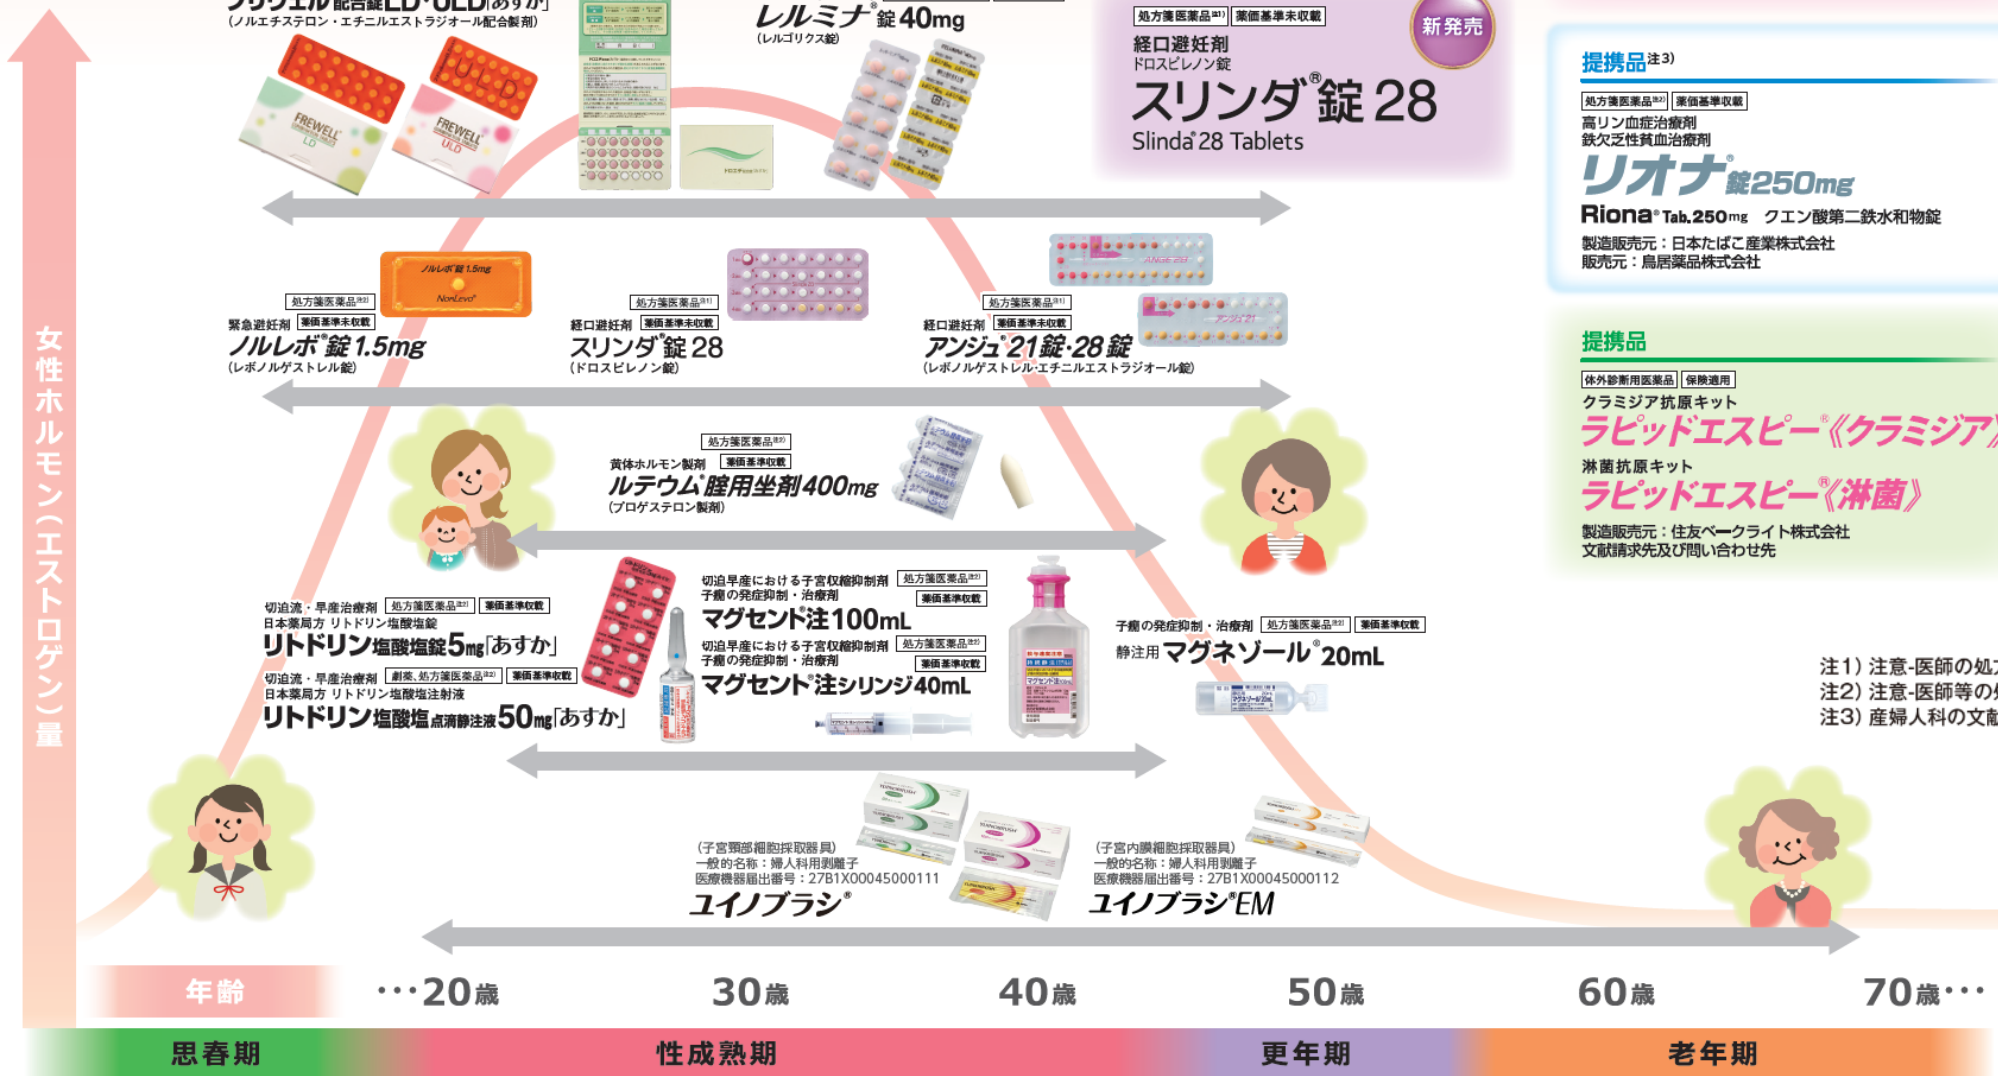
フリウェル配合錠LD・ULD「あすか」
(ノルエチステロン・エチニルエストラジオール配合製剤)

レルミナ®錠40mg
(レルゴリクス錠)

処方箋医薬品注1) 薬価基準未収載
新発売
経口避妊剤
ドロスピレノン錠
スリンダ®錠28
Slinda® 28 Tablets

提携品注3)
処方箋医薬品注2) 薬価基準収載
高リン血症治療剤
鉄欠乏性貧血治療剤
リオナ®錠250mg
Riona® Tab.250mg クエン酸第二鉄水和物錠
製造販売元：日本たばこ産業株式会社
販売元：鳥居薬品株式会社

処方箋医薬品注2)
緊急避妊剤 薬価基準未収載
ノルレボ®錠1.5mg
(レボノルゲストレル錠)

処方箋医薬品注1)
経口避妊剤 薬価基準未収載
スリンダ®錠28
(ドロスピレノン錠)

処方箋医薬品注1)
経口避妊剤 薬価基準未収載
アンジュ®21錠・28錠
(レボノルゲストレル・エチニルエストラジオール錠)

提携品
体外診断用医薬品 保険適用
クラミジア抗原キット
ラピッドエスピー®《クラミジア》
淋菌抗原キット
ラピッドエスピー®《淋菌》
製造販売元：住友ベークライト株式会社
文献請求先及び問い合わせ先

女性ホルモン(エストロゲン)量

処方箋医薬品注2)
黄体ホルモン製剤 薬価基準収載
ルテウム®腟用坐剤400mg
(プロゲステロン製剤)

切迫流・早産治療剤 処方箋医薬品注2) 薬価基準収載
日本薬局方 リトドリン塩酸塩錠
リトドリン塩酸塩錠5mg「あすか」
切迫流・早産治療剤 劇薬、処方箋医薬品注2) 薬価基準収載
日本薬局方 リトドリン塩酸塩注射液
リトドリン塩酸塩点滴静注液50mg「あすか」

切迫早産における子宮収縮抑制剤 処方箋医薬品注2)
子癇の発症抑制・治療剤 薬価基準収載
マグセント®注100mL
切迫早産における子宮収縮抑制剤 処方箋医薬品注2)
子癇の発症抑制・治療剤 薬価基準収載
マグセント®注シリンジ40mL

子癇の発症抑制・治療剤 処方箋医薬品注2) 薬価基準収載
静注用 マグネゾール®20mL

注1）注意-医師の処
注2）注意-医師等の
注3）産婦人科の文献

(子宮頸部細胞採取器具)
一般的名称：婦人科用剥離子
医療機器届出番号：27B1X00045000111
ユイノブラシ®

(子宮内膜細胞採取器具)
一般的名称：婦人科用剥離子
医療機器届出番号：27B1X00045000112
ユイノブラシ®EM

年齢 …20歳 30歳 40歳 50歳 60歳 70歳…
思春期 性成熟期 更年期 老年期